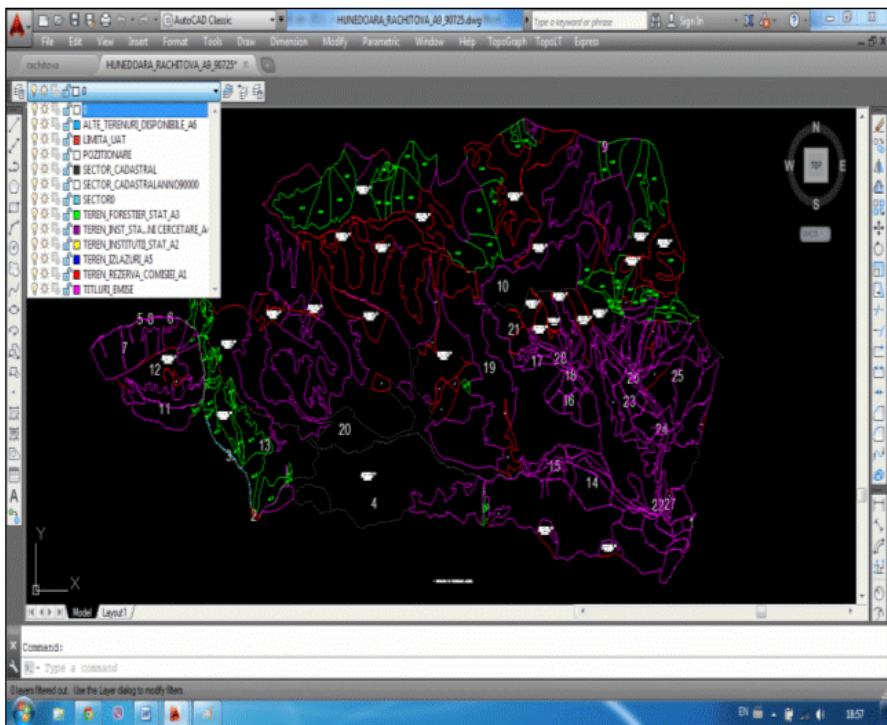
AutoCAD Classic
HUNEDOARA_RACHITOVA_A8_90725.dwg
Type a keyword or phrase
Sign In
File Edit View Insert Format Tools Draw Dimension Modify Parametric Window Help TopoGraph TopoLT Express
rachitova
HUNEDOARA_RACHITOVA_A8_90725*
0
0
ALTE_TERENURI_DISPONIBILE_A6
LIMITA_UAT
POZITIONARE
SECTOR_CADASTRAL
SECTOR_CADASTRALANNO90000
SECTOR0
TEREN_FORESTIER_STAT_A3
TEREN_INST_STA...NI CERCETARE_A
TEREN_INSTITUTII_STAT_A2
TEREN_IZLAZURI_A5
TEREN_REZERVA_COMISIEI_A1
TITLURI_EMISE
N
W
TOP
E
S
WCS
9
10
5 8 6
7
12
11
21
17
18
19
16
26
25
23
24
20
13
3
15
14
4
2227
2
Y
X
Model
Layout1
Command:
Type a command
0 layers filtered out. Use the Layer dialog to modify filters.
EN
18:57